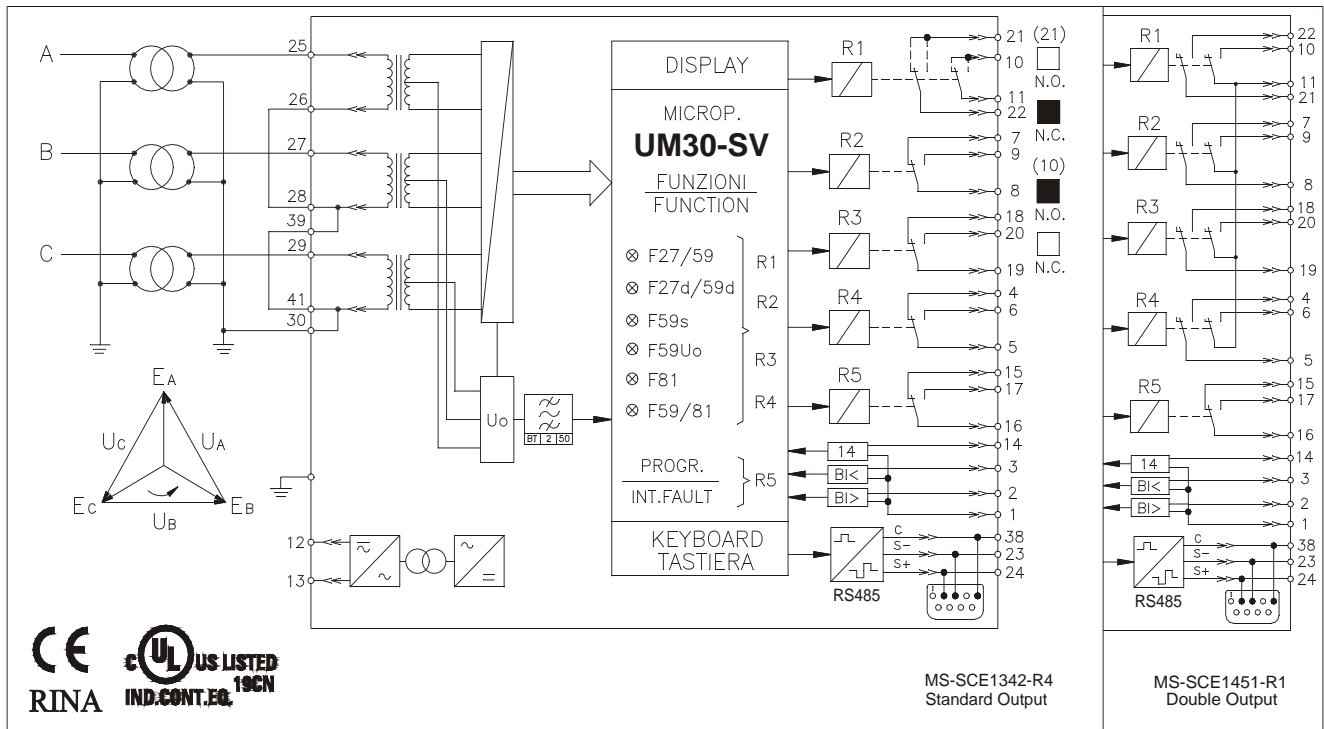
A
B
C
25
26
27
28
39
29
41
30
$E_A$
$U_C$
$U_A$
$E_C$
$E_B$
$U_B$
12
13
Uo
BT 2 50
DISPLAY
MICROP.
**UM30-SV**
FUNZIONI
FUNCTION
⊗ F27/59
⊗ F27d/59d
⊗ F59s
⊗ F59Uo
⊗ F81
⊗ F59/81
R1
R2
R3
R4
PROGR.
INT.FAULT
R5
KEYBOARD
TASTIERA
R1
R2
R3
R4
R5
14
BI<
BI>
C
S−
S+
RS485
21
10
11
22
7
9
8
18
20
19
4
6
5
15
17
16
14
3
2
1
38
23
24
(21)
N.O.
N.C.
(10)
N.O.
N.C.
R1
R2
R3
R4
R5
22
10
11
21
7
9
8
18
20
19
4
6
5
15
17
16
14
BI<
BI>
3
2
1
C
S−
S+
RS485
38
23
24
CE
RINA
c UL US LISTED
IND.CONT.EQ. 19CN
MS-SCE1342-R4
Standard Output
MS-SCE1451-R1
Double Output